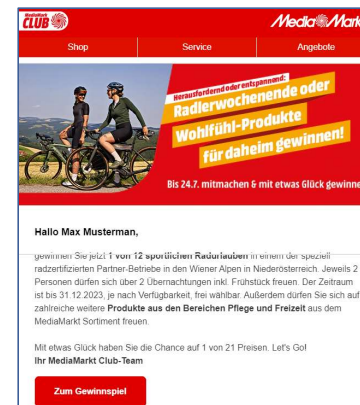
MediaMarkt CLUB

MediaMark

Shop

Service

Angebote

Herausfordernd oder entspannend:

Radlerwochenende oder Wohlfühl-Produkte für daheim gewinnen!

Bis 24.7. mitmachen & mit etwas Glück gewinne

Hallo Max Musterman,

gewinnen Sie jetzt 1 von 12 sportlichen Radurlauben in einem der speziell radzertifizierten Partner-Betriebe in den Wiener Alpen in Niederösterreich. Jeweils 2 Personen dürfen sich über 2 Übernachtungen inkl. Frühstück freuen. Der Zeitraum ist bis 31.12.2023, je nach Verfügbarkeit, frei wählbar. Außerdem dürfen Sie sich auf zahlreiche weitere Produkte aus den Bereichen Pflege und Freizeit aus dem MediaMarkt Sortiment freuen.

Mit etwas Glück haben Sie die Chance auf 1 von 21 Preisen. Let's Go!
Ihr MediaMarkt Club-Team

Zum Gewinnspiel